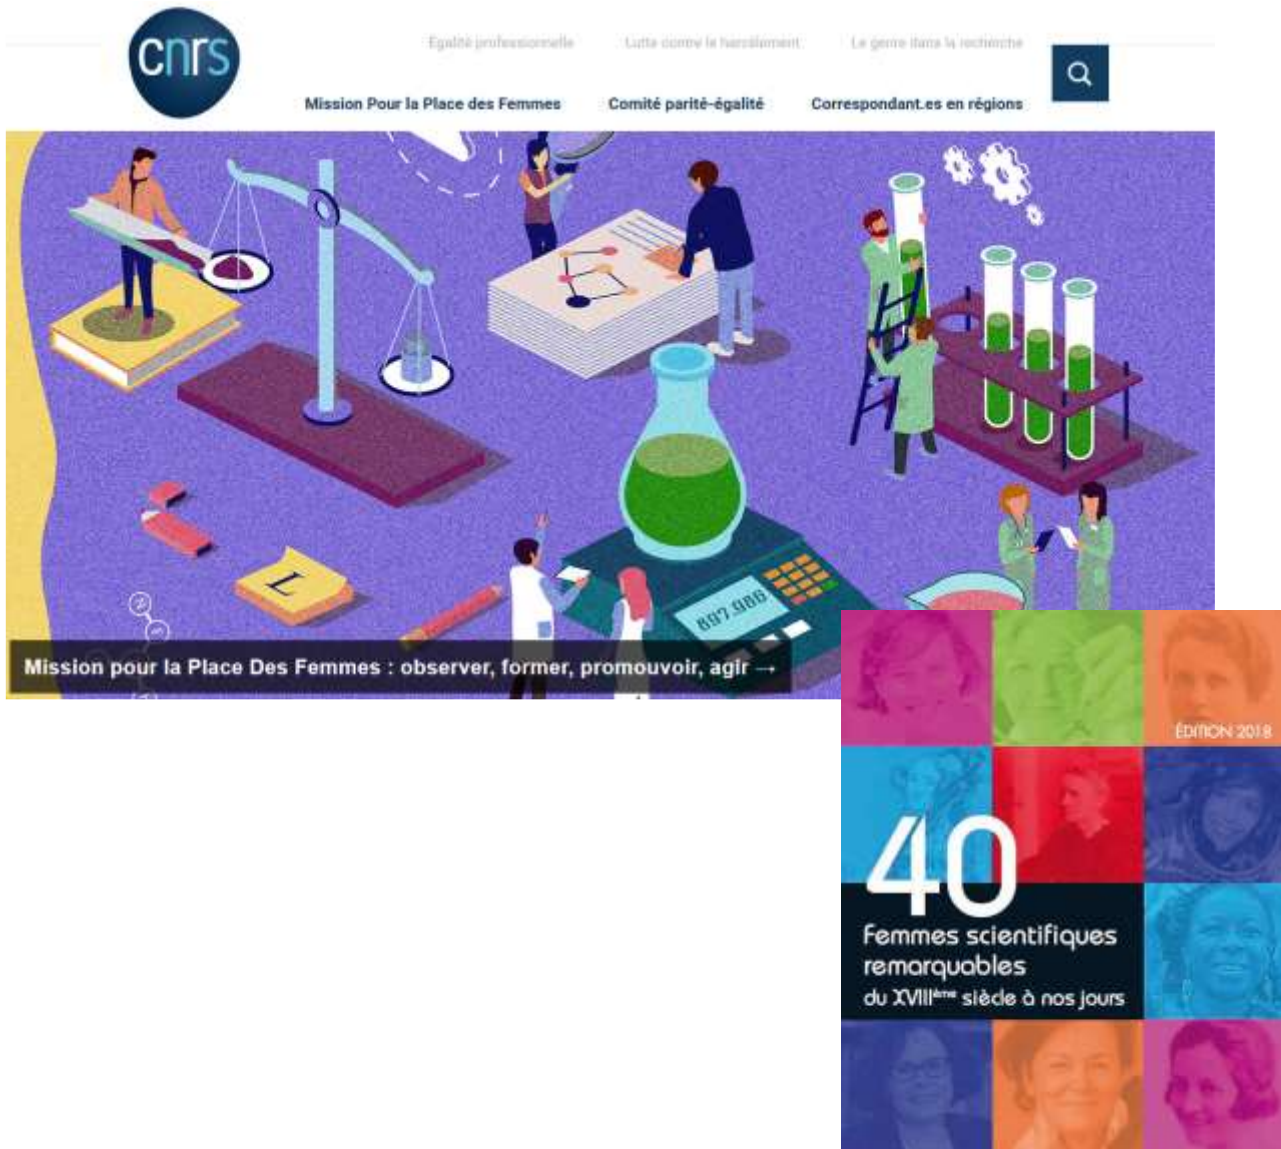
cnrs

Egalité professionnelle Lutte contre le harcèlement Le genre dans la recherche

Mission Pour la Place des Femmes Comité parité-égalité Correspondant.es en régions

L

897 986

Mission pour la Place Des Femmes : observer, former, promouvoir, agir →

ÉDITION 2018

40

Femmes scientifiques remarquables du XVIII$^{ème}$ siècle à nos jours